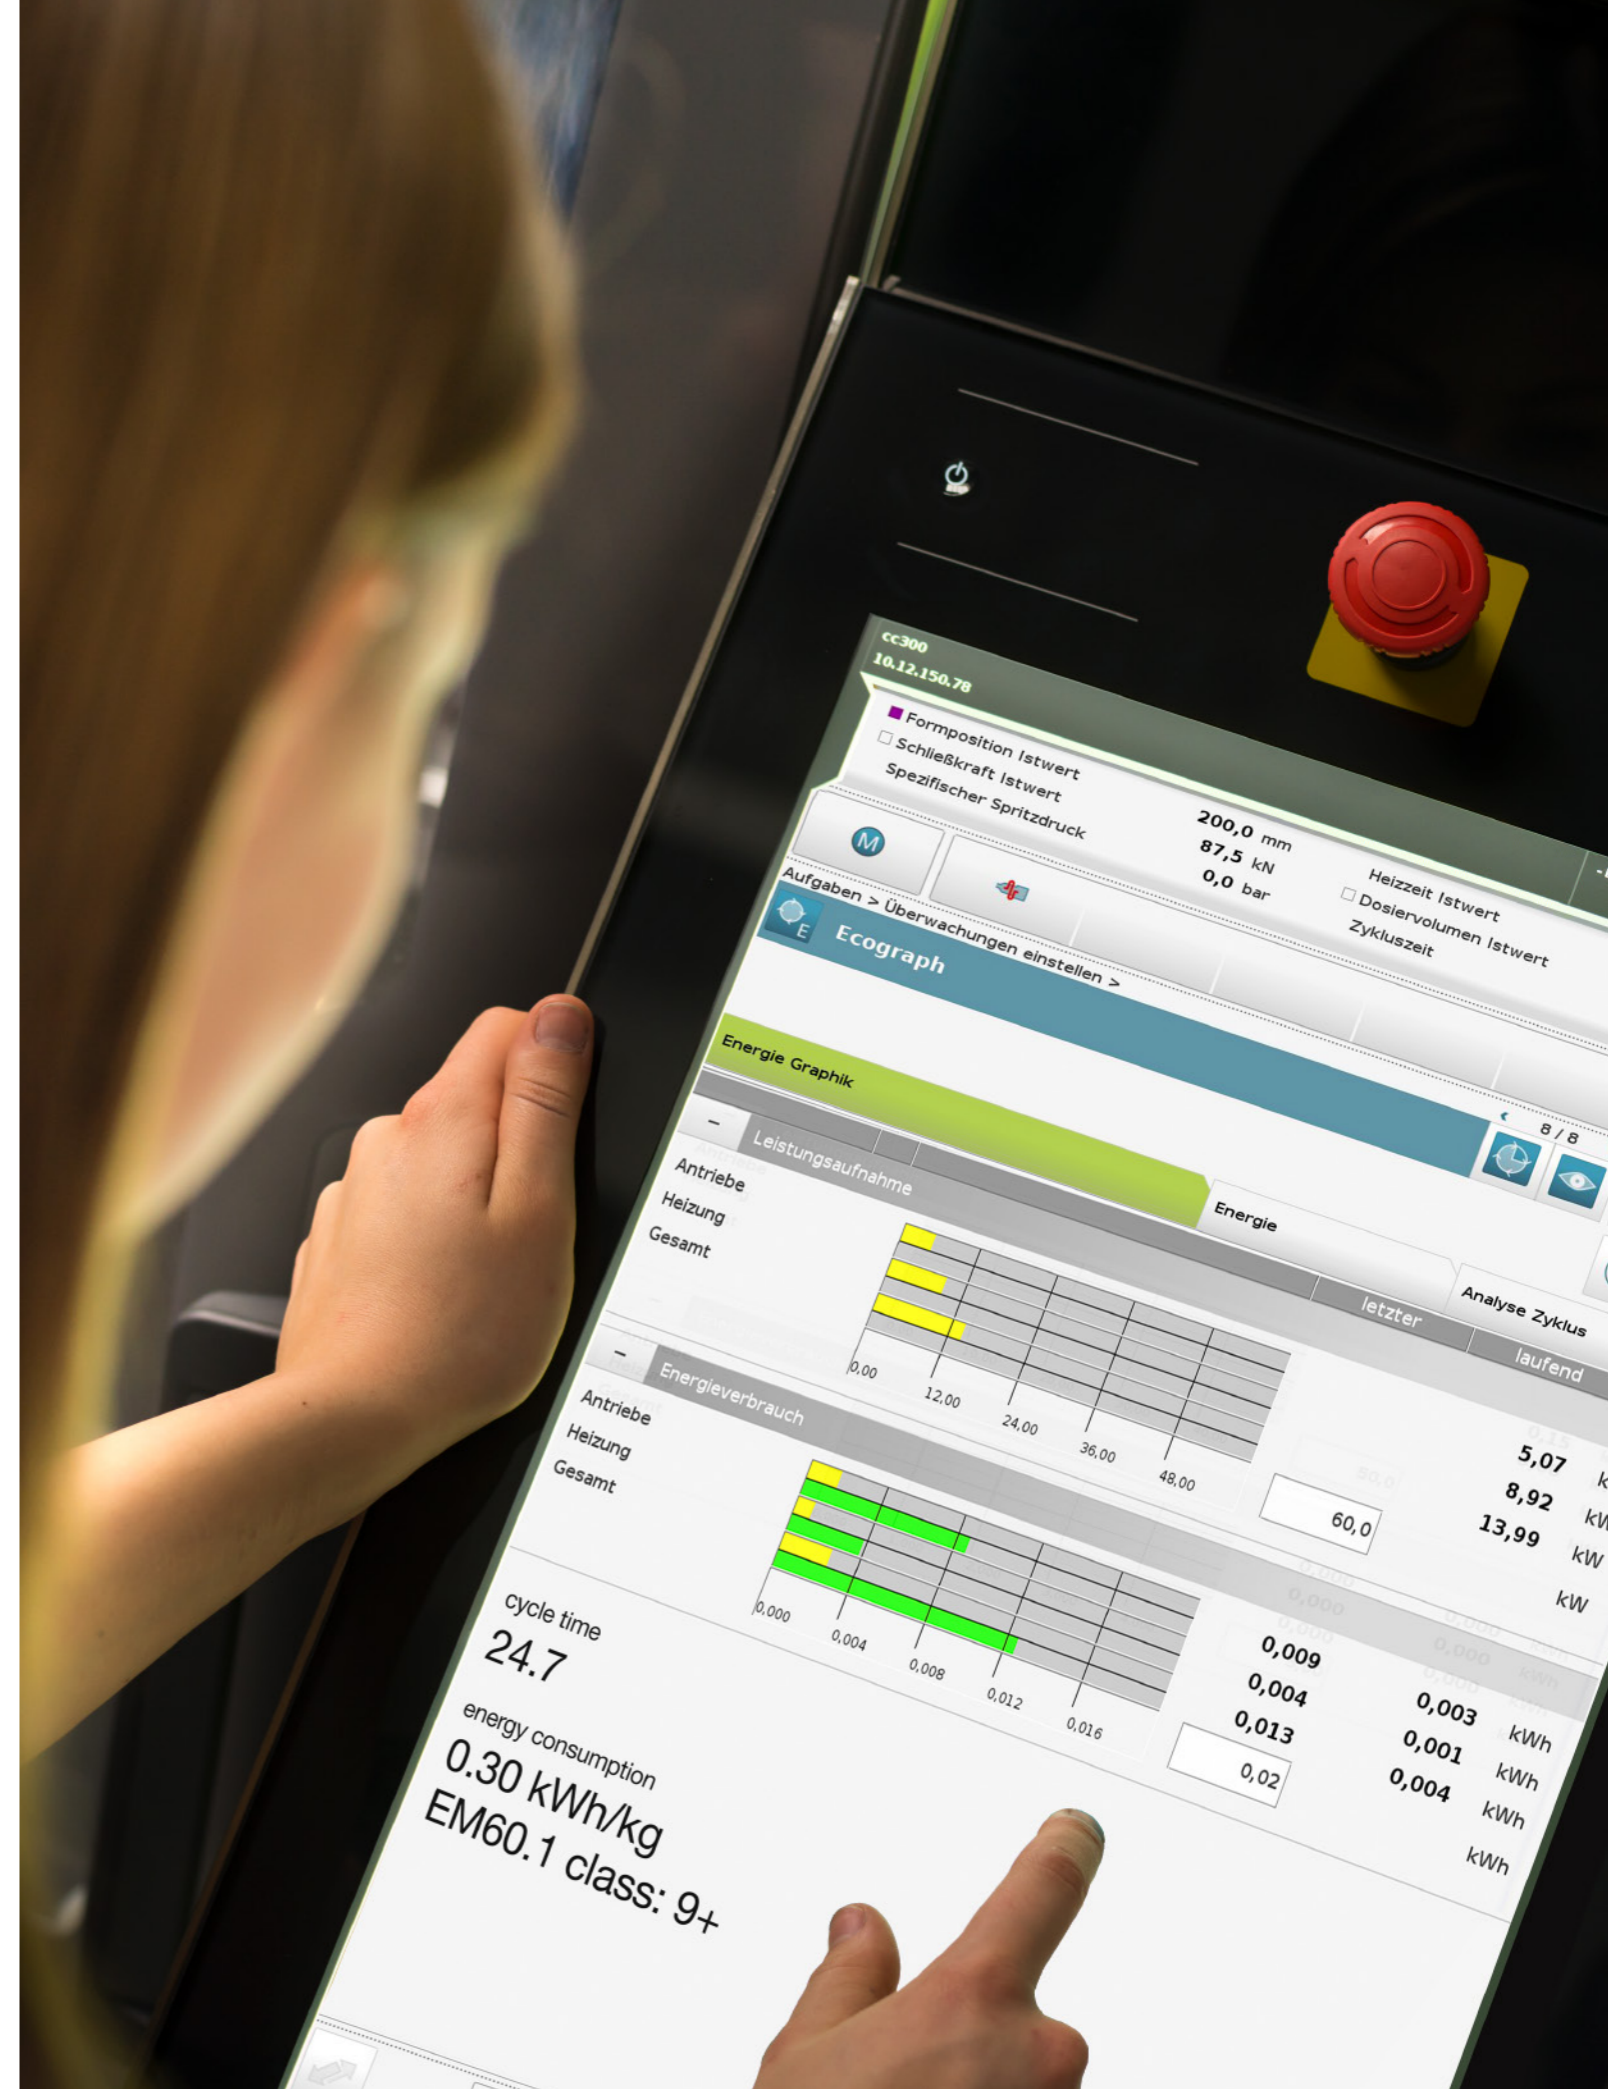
cc300
10.12.150.78

Formposition Istwert
Schließkraft Istwert
Spezifischer Spritzdruck

200,0 mm
87,5 kN
0,0 bar

Heizzeit Istwert
Dosiervolumen Istwert
Zykluszeit

M

Aufgaben > Überwachungen einstellen >

E
Ecograph

Energie Graphik

8 / 8

Leistungsaufnahme
Antriebe
Heizung
Gesamt

Energie

Analyse Zyklus
letzter
laufend

0,00
12,00
24,00
36,00
48,00

60,0

5,07 kW
8,92 kW
13,99 kW
kW

Energieverbrauch
Antriebe
Heizung
Gesamt

0,000
0,004
0,008
0,012
0,016

0,02

0,009
0,004
0,013

0,003 kWh
0,001 kWh
0,004 kWh
kWh

cycle time
24.7
energy consumption
0.30 kWh/kg
EM60.1 class: 9+